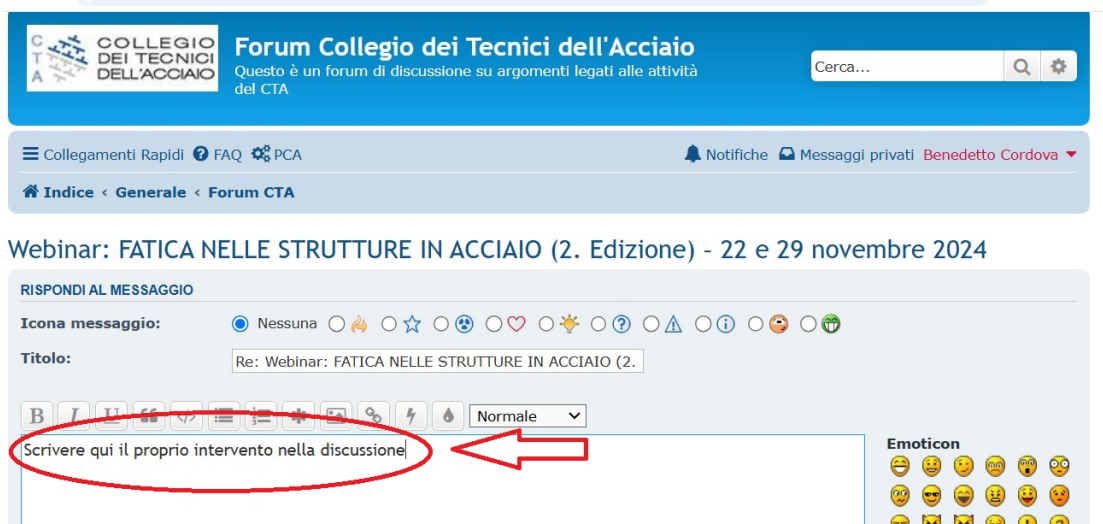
COLLEGIO DEI TECNICI DELL'ACCIAIO

C T A

Forum Collegio dei Tecnici dell'Acciaio

Questo è un forum di discussione su argomenti legati alle attività del CTA

Cerca…

Collegamenti Rapidi FAQ PCA

Notifiche Messaggi privati Benedetto Cordova

Indice ‹ Generale ‹ Forum CTA

Webinar: FATICA NELLE STRUTTURE IN ACCIAIO (2. Edizione) – 22 e 29 novembre 2024

RISPONDI AL MESSAGGIO

Icona messaggio: Nessuna

Titolo: Re: Webinar: FATICA NELLE STRUTTURE IN ACCIAIO (2.

B I U Normale

Scrivere qui il proprio intervento nella discussione

Emoticon